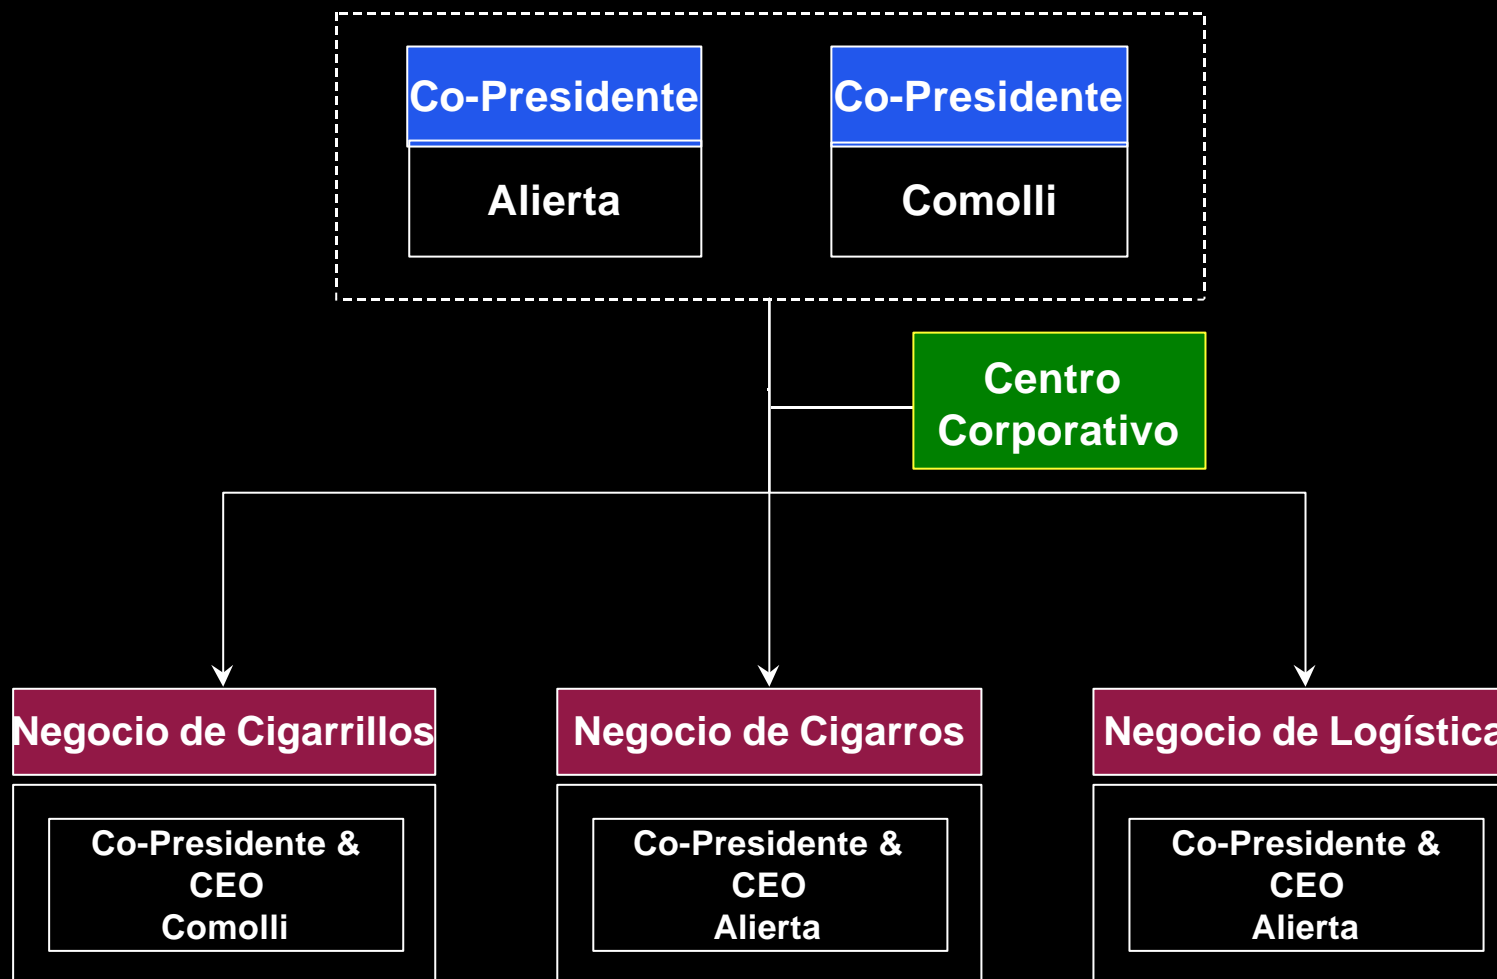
Co-Presidente

Alierta

Co-Presidente

Comolli

Centro Corporativo

Negocio de Cigarrillos

Co-Presidente & CEO Comolli

Negocio de Cigarros

Co-Presidente & CEO Alierta

Negocio de Logística

Co-Presidente & CEO Alierta